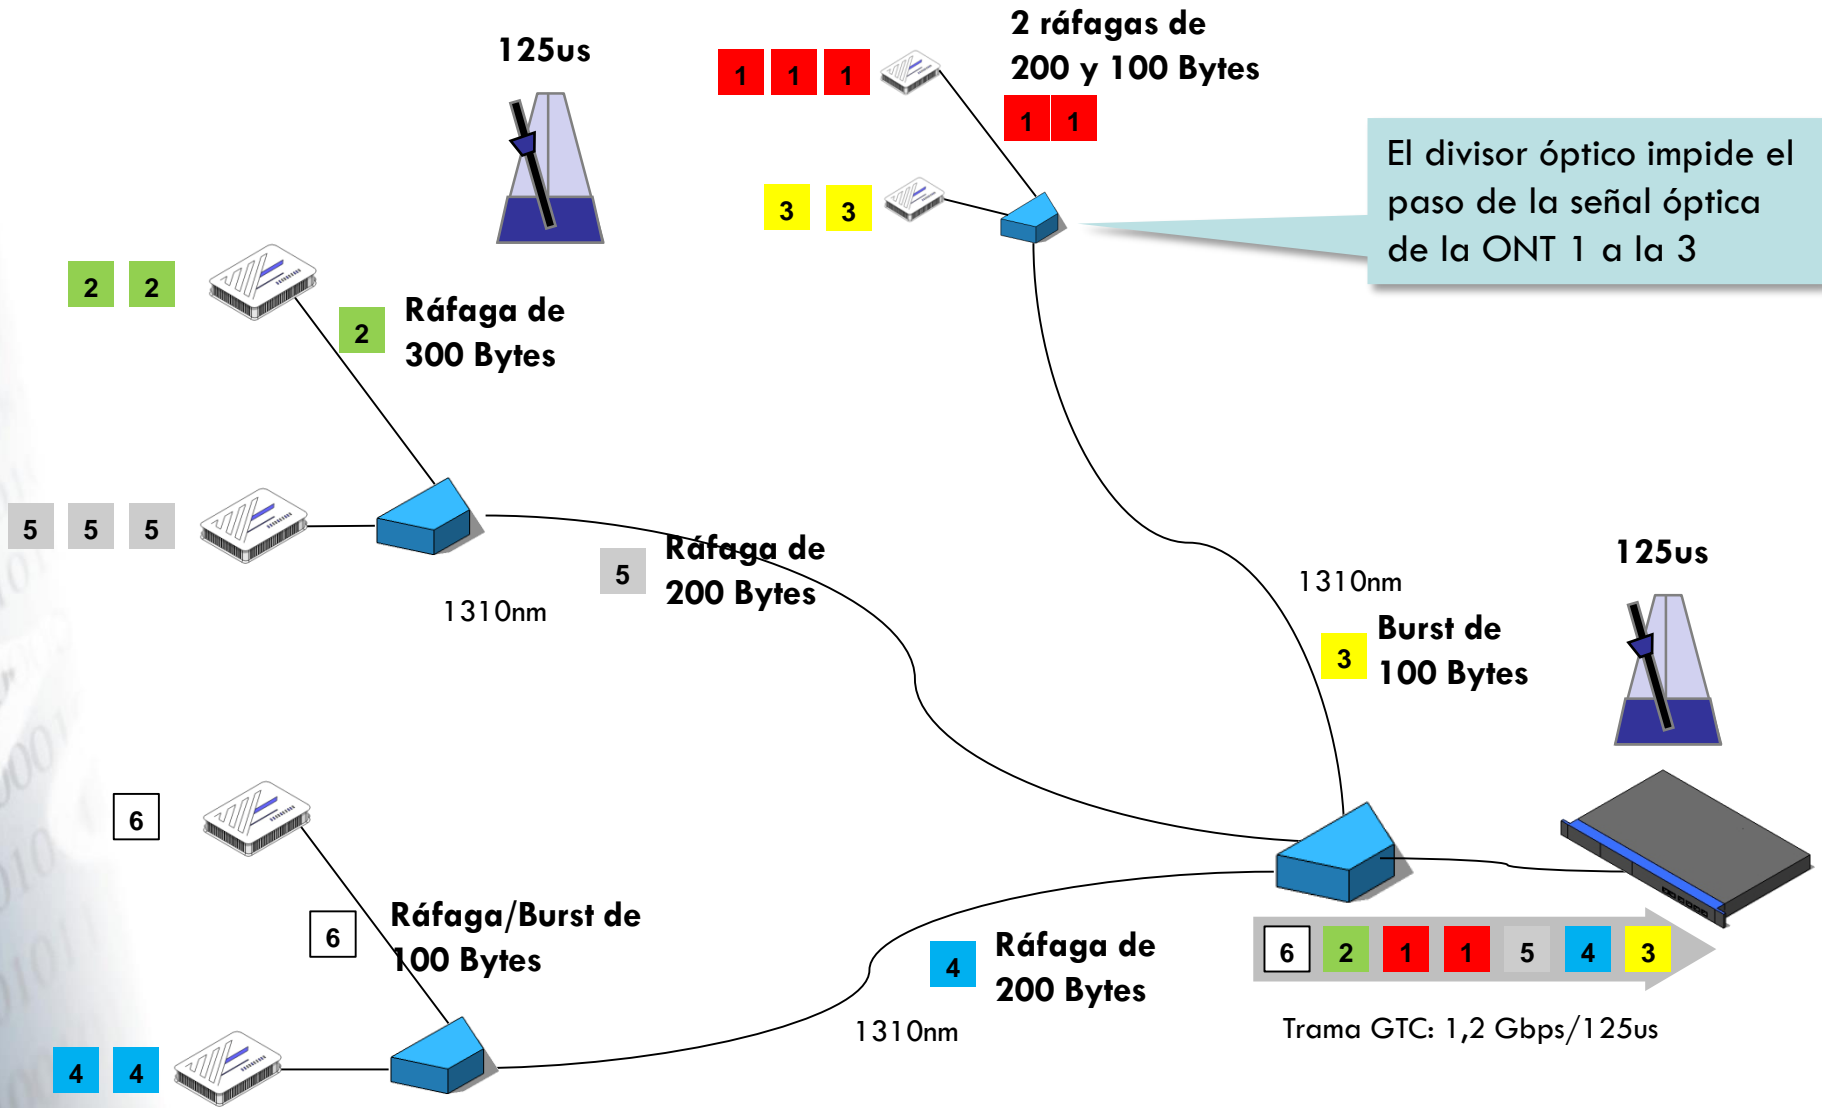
125us

1 1 1

2 ráfagas de 200 y 100 Bytes

1 1

3 3

El divisor óptico impide el paso de la señal óptica de la ONT 1 a la 3

2 2

2

Ráfaga de 300 Bytes

5 5 5

1310nm

5

Ráfaga de 200 Bytes

1310nm

3

Burst de 100 Bytes

125us

6

6

Ráfaga/Burst de 100 Bytes

4

Ráfaga de 200 Bytes

1310nm

6 2 1 1 5 4 3

Trama GTC: 1,2 Gbps/125us

4 4